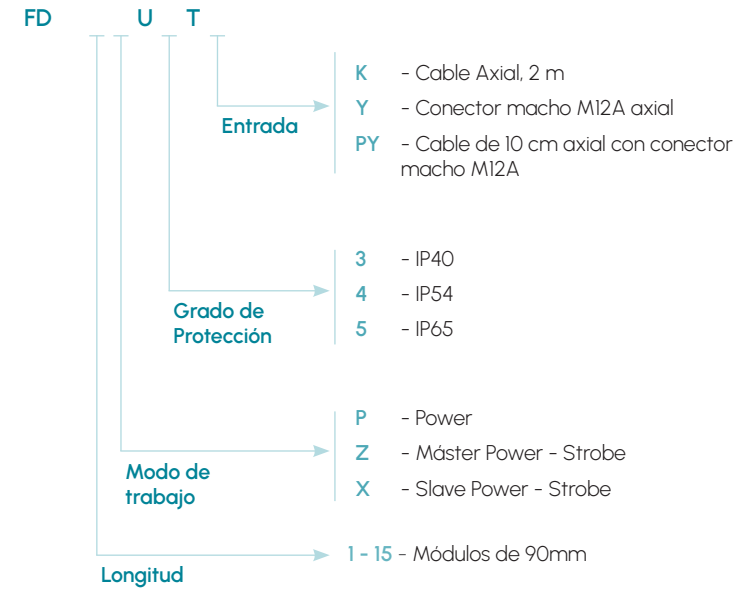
FD U T

Entrada

K - Cable Axial, 2 m
Y - Conector macho M12A axial
PY - Cable de 10 cm axial con conector macho M12A

Grado de Protección

3 - IP40
4 - IP54
5 - IP65

Modo de trabajo

P - Power
Z - Máster Power - Strobe
X - Slave Power - Strobe

Longitud

1 - 15 - Módulos de 90mm